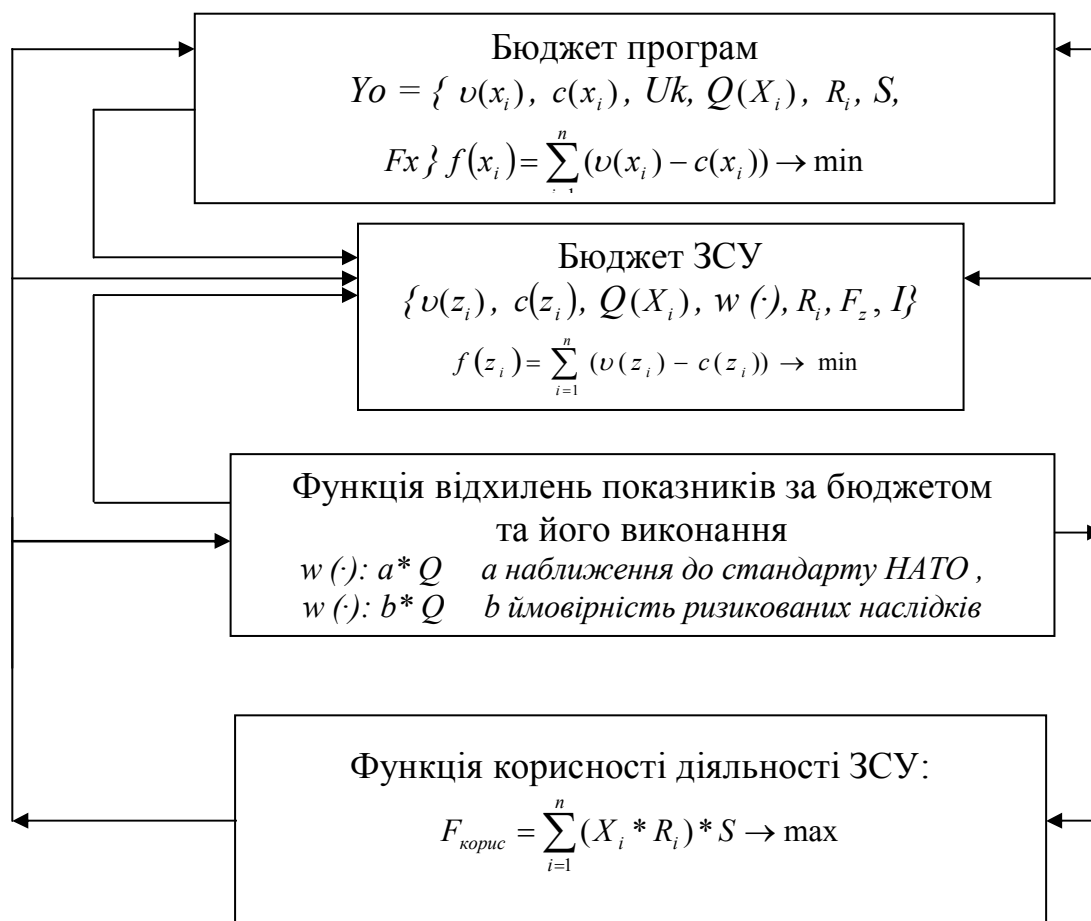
Бюджет програм

$Yo = \{ \upsilon(x_i),\ c(x_i),\ Uk,\ Q(X_i),\ R_i,\ S,$

$Fx \}\ f(x_i) = \sum_{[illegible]}^{n} (\upsilon(x_i) - c(x_i)) \to \min$

Бюджет ЗСУ

$\{ \upsilon(z_i),\ c(z_i),\ Q(X_i),\ w(\cdot),\ R_i,\ F_z,\ I \}$

$f(z_i) = \sum_{i=1}^{n} (\upsilon(z_i) - c(z_i)) \to \min$

Функція відхилень показників за бюджетом та його виконання

$w(\cdot)$: $a^*Q$ a наближення до стандарту НАТО ,

$w(\cdot)$: $b^*Q$ b ймовірність ризикованих наслідків

Функція корисності діяльності ЗСУ:

$F_{корис} = \sum_{i=1}^{n} (X_i * R_i) * S \to \max$